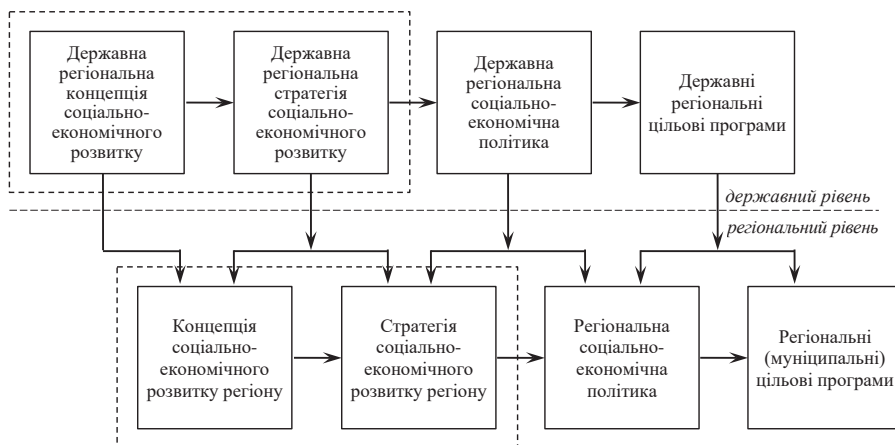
Державна регіональна концепція соціально-економічного розвитку

Державна регіональна стратегія соціально-економічного розвитку

Державна регіональна соціально-економічна політика

Державні регіональні цільові програми

державний рівень

регіональний рівень

Концепція соціально-економічного розвитку регіону

Стратегія соціально-економічного розвитку регіону

Регіональна соціально-економічна політика

Регіональні (муніципальні) цільові програми